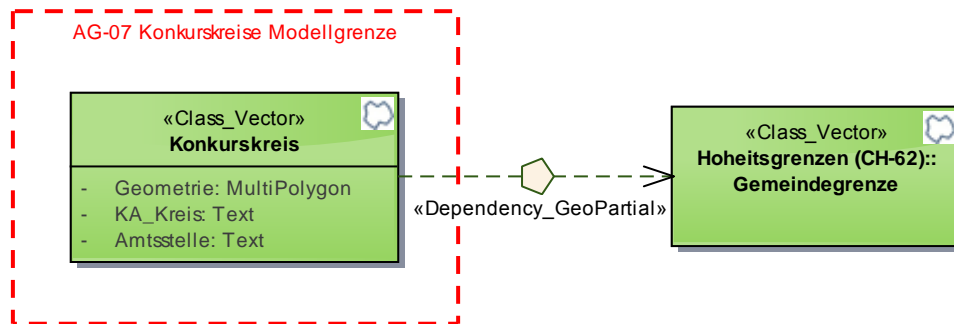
AG-07 Konkurskreise Modellgrenze

«Class_Vector»
Konkurskreis

- Geometrie: MultiPolygon
- KA_Kreis: Text
- Amtsstelle: Text

«Dependency_GeoPartial»

«Class_Vector»
Hoheitsgrenzen (CH-62)::
Gemeindegrenze